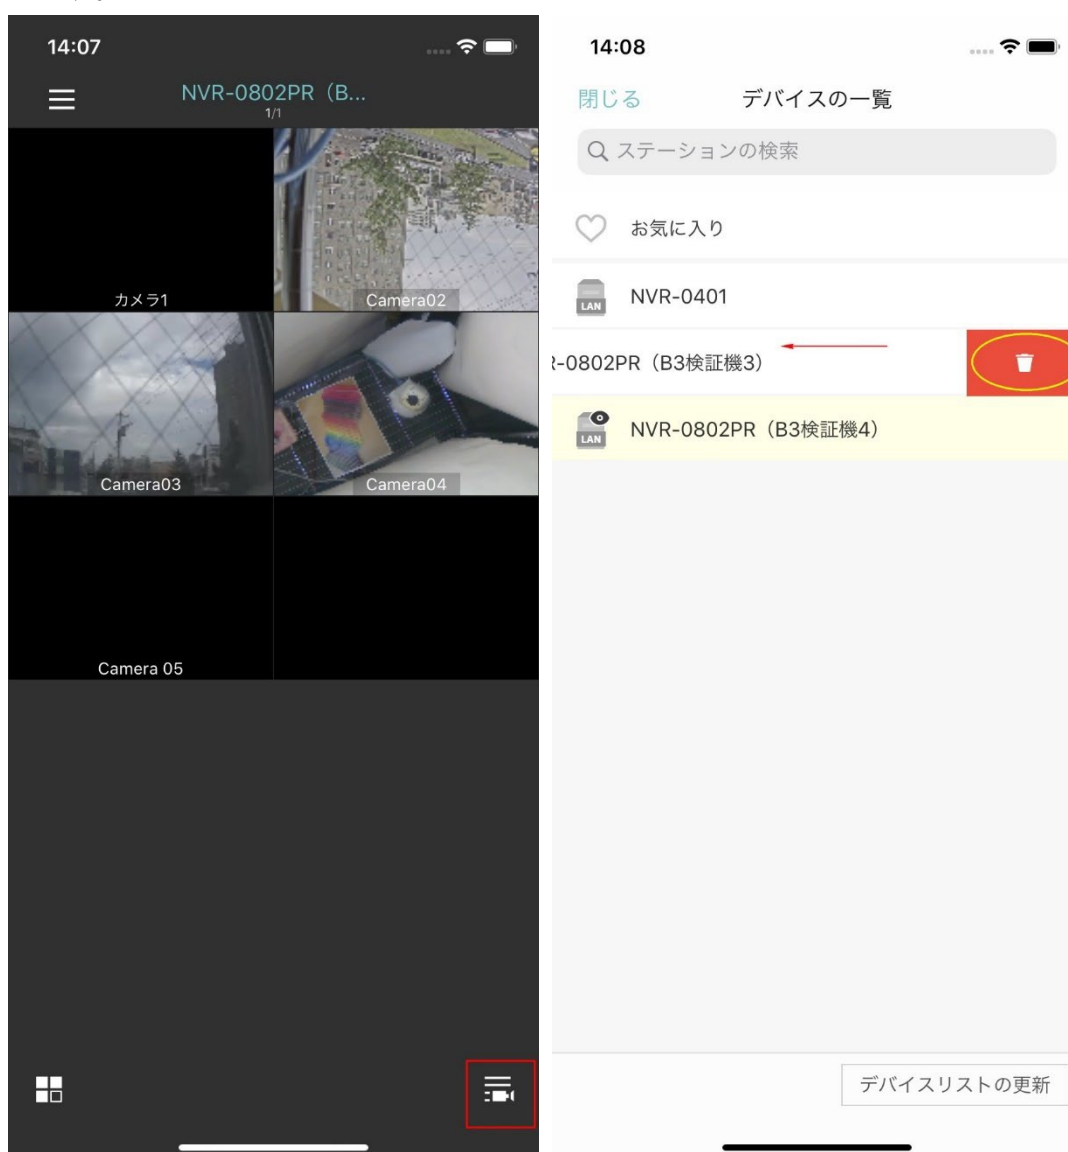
14:07

NVR-0802PR（B...
1/1

カメラ1

Camera02

Camera03

Camera04

Camera 05

14:08

閉じる

デバイスの一覧

ステーションの検索

お気に入り

LAN

NVR-0401

R-0802PR（B3検証機3）

LAN

NVR-0802PR（B3検証機4）

デバイスリストの更新